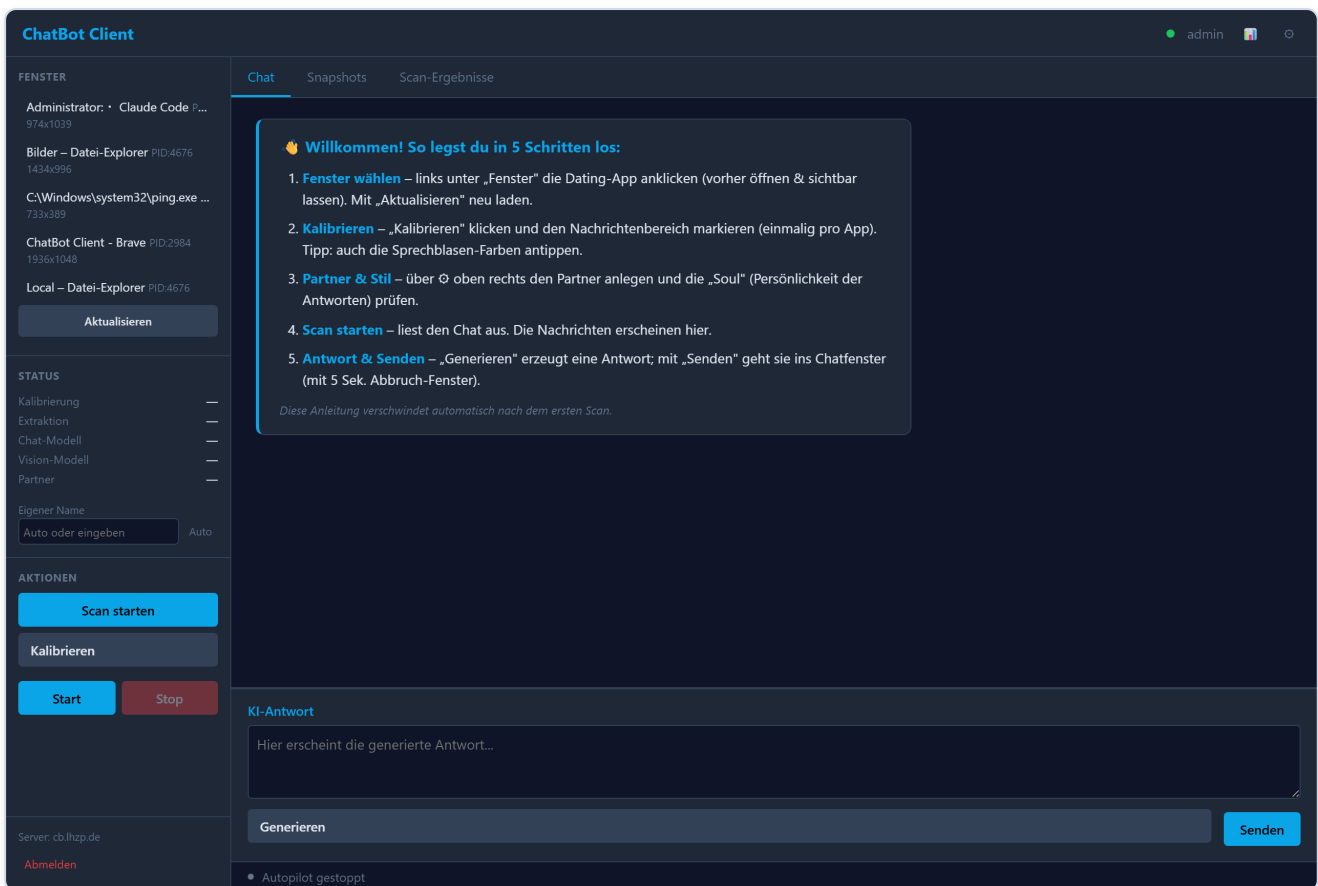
ChatBot Client

admin

FENSTER

Administrator: · Claude Code P...
974x1039

Bilder – Datei-Explorer PID:4676
1434x996

C:\Windows\system32\ping.exe ...
733x389

ChatBot Client - Brave PID:2984
1936x1048

Local – Datei-Explorer PID:4676

Aktualisieren

STATUS

Kalibrierung —
Extraktion —
Chat-Modell —
Vision-Modell —
Partner —

Eigener Name
Auto oder eingeben Auto

AKTIONEN

Scan starten

Kalibrieren

Start Stop

Server: cb.lhzp.de

Abmelden

Chat Snapshots Scan-Ergebnisse

👋 Willkommen! So legst du in 5 Schritten los:

1. Fenster wählen – links unter „Fenster" die Dating-App anklicken (vorher öffnen & sichtbar lassen). Mit „Aktualisieren" neu laden.

2. Kalibrieren – „Kalibrieren" klicken und den Nachrichtenbereich markieren (einmalig pro App). Tipp: auch die Sprechblasen-Farben antippen.

3. Partner & Stil – über ⚙ oben rechts den Partner anlegen und die „Soul" (Persönlichkeit der Antworten) prüfen.

4. Scan starten – liest den Chat aus. Die Nachrichten erscheinen hier.

5. Antwort & Senden – „Generieren" erzeugt eine Antwort; mit „Senden" geht sie ins Chatfenster (mit 5 Sek. Abbruch-Fenster).

Diese Anleitung verschwindet automatisch nach dem ersten Scan.

KI-Antwort

Hier erscheint die generierte Antwort...

Generieren

Senden

Autopilot gestoppt